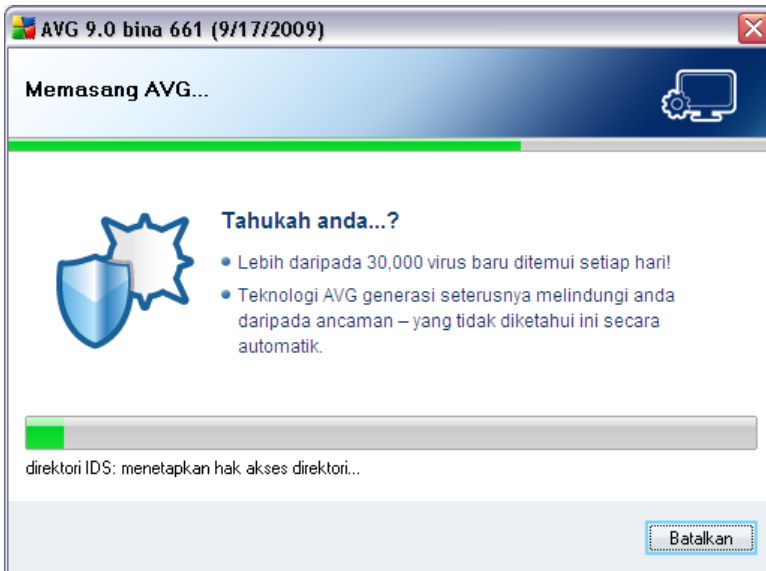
AVG 9.0 bina 661 (9/17/2009)

Memasang AVG...

Tahukah anda...?

• Lebih daripada 30,000 virus baru ditemui setiap hari!

• Teknologi AVG generasi seterusnya melindungi anda daripada ancaman – yang tidak diketahui ini secara automatik.

direktori IDS: menetapkan hak akses direktori...

Batalkan